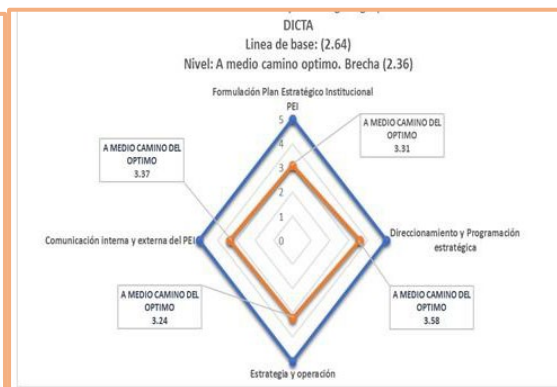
DICTA
Linea de base: (2.64)
Nivel: A medio camino optimo. Brecha (2.36)

Formulación Plan Estratégico Institucional PEI

5
4
3
2
1
0

A MEDIO CAMINO DEL OPTIMO
3.31

A MEDIO CAMINO DEL OPTIMO
3.37

Direccionamiento y Programación estratégica

Comunicación interna y externa del PEI

A MEDIO CAMINO DEL OPTIMO
3.24

A MEDIO CAMINO DEL OPTIMO
3.58

Estrategia y operación